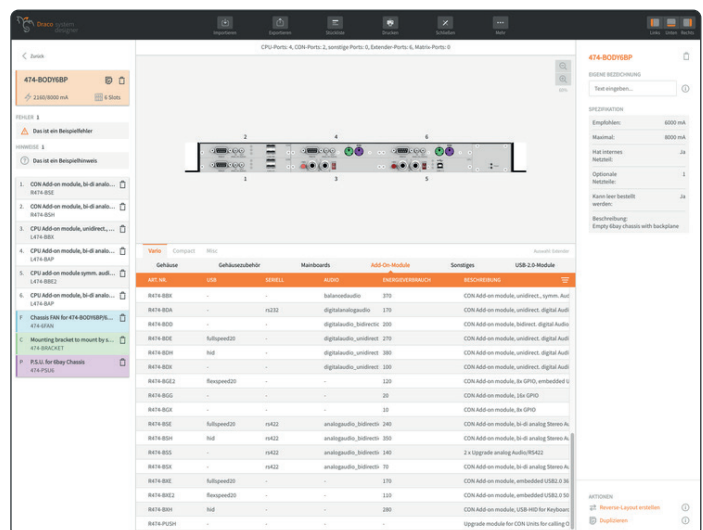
Draco system designer

Importieren Exportieren Stückliste Drucken Schließen Mehr

Links Unten Rechts

< Zurück

474-BODY6BP

2160/8000 mA 6 Slots

FEHLER 1

Das ist ein Beispielfehler

HINWEISE 1

Das ist ein Beispielhinweis

1. CON Add-on module, bi-di analo... R474-BSE
2. CON Add-on module, bi-di analo... R474-BSH
3. CON Add-on module, unidirect.,... L474-BBX
4. CPU Add-on module, bi-di analo... L474-BAP
5. CPU Add-on module symm. audi... L474-BBE2
6. CPU Add-on module, bi-di analo... L474-BAP
F Chassis FAN for 474-BODY6BP/6... 474-6FAN
C Mounting bracket to mount by s... 474-BRACKET
P P.S.U. for 6bay Chassis 474-PSU6

CPU-Ports: 4, CON-Ports: 2, sonstige Ports: 0, Extender-Ports: 6, Matrix-Ports: 0

2 4 6
1 3 5

Varia Compact Misc

Gehäuse Gehäusezubehör Mainboards Add-On-Module Sonstiges USB-2.0-Module

| ART. NR. | USB | SERIELL | AUDIO | ENERGIEVERBRAUCH | BESCHREIBUNG |
|---|---|---|---|---|---|
| R474-BBX | - | - | balancedaudio | 370 | CON Add-on module, unidirect., symm. Aud |
| R474-BDA | - | rs232 | digitalanalogaudio | 170 | CON Add-on module, unidirect. digital Audi |
| R474-BDD | - | - | digitalaudio_bidirecti | 200 | CON Add-on module, bidirect. digital Audio |
| R474-BDE | fullspeed20 | - | digitalaudio_unidirect | 270 | CON Add-on module, unidirect. digital Audi |
| R474-BDH | hid | - | digitalaudio_unidirect | 380 | CON Add-on module, unidirect. digital Audi |
| R474-BDX | - | - | digitalaudio_unidirect | 180 | CON Add-on module, unidirect. digital Audi |
| R474-BGE2 | flexspeed20 | - | - | 120 | CON Add-on module, 8x GPIO, embedded U |
| R474-BGG | - | - | - | 20 | CON Add-on module, 16x GPIO |
| R474-BGX | - | - | - | 33 | CON Add-on module, 8x GPIO |
| R474-BSE | fullspeed20 | rs422 | analogaudio_bidirecti | 240 | CON Add-on module, bi-di analog Stereo Au |
| R474-BSH | hid | rs422 | analogaudio_bidirecti | 350 | CON Add-on module, bi-di analog Stereo Au |
| R474-BSS | - | rs422 | analogaudio_bidirecti | 140 | 2 x Upgrade analog Audio/RS422 |
| R474-BSX | - | rs422 | analogaudio_bidirecti | 70 | CON Add-on module, bi-di analog Stereo Au |
| R474-BXE | fullspeed20 | - | - | 170 | CON Add-on module, embedded USB1.0 36 |
| R474-BXE2 | flexspeed20 | - | - | 110 | CON Add-on module, embedded USB1.0 36 |
| R474-BXH | hid | - | - | 280 | CON Add-on module, USB-HID for Keyboar |
| R474-PUSH | - | - | - | - | Upgrade module for CON Units for calling |

474-BODY6BP

EIGENE BEZEICHNUNG

Text eingeben...

SPEZIFIKATION

Empfohlen: 6000 mA
Maximal: 8000 mA
Hat internes Netzteil: Ja
Optionale Netzteile: 1
Kann leer bestellt werden: Ja
Beschreibung: Empty 6bay chassis with backplane

AKTIONEN

Reverse Layout erstellen
Duplizieren